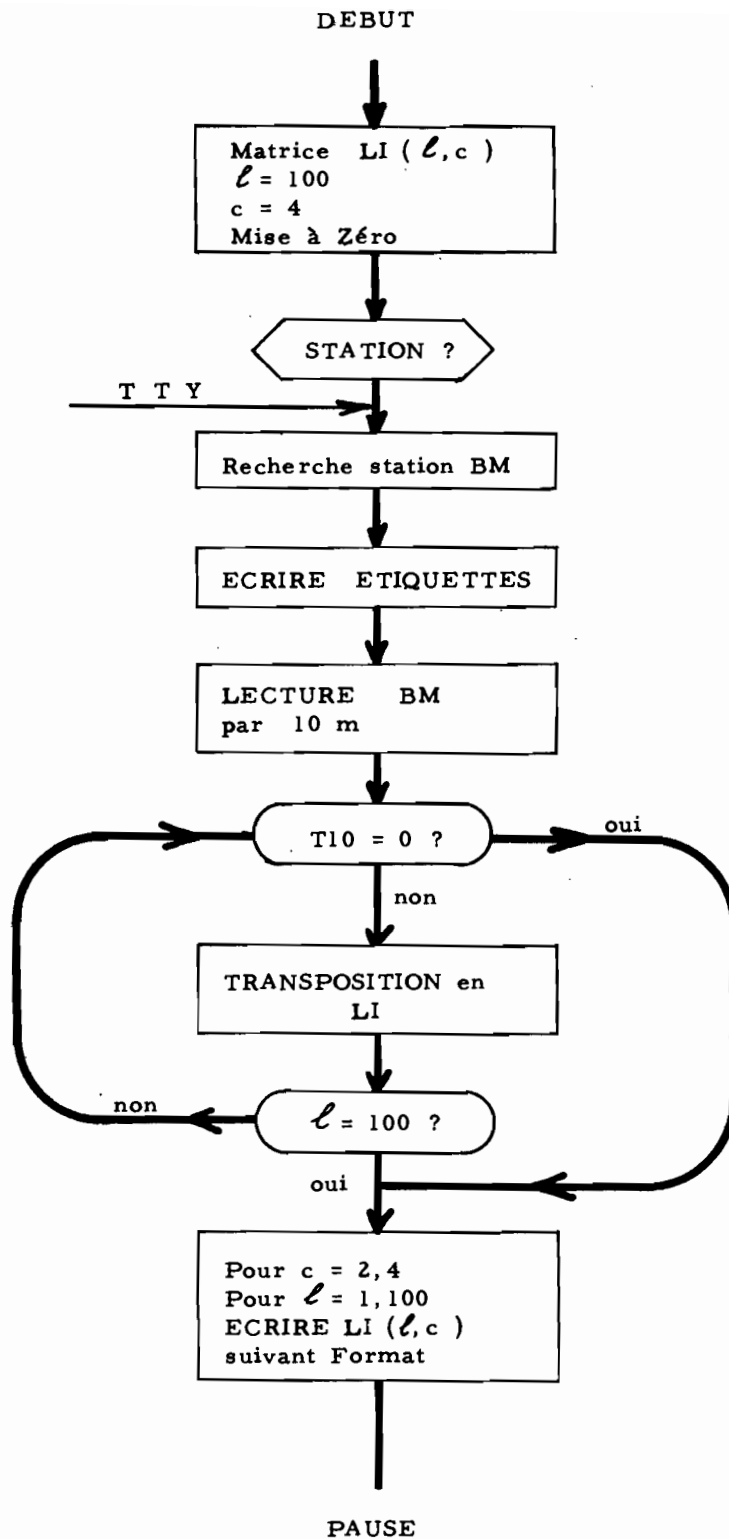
DEBUT

Matrice LI ( $\ell$, c )
$\ell$ = 100
c = 4
Mise à Zéro

STATION ?

T T Y

Recherche station BM

ECRIRE ETIQUETTES

LECTURE BM
par 10 m

T10 = 0 ?

oui

non

TRANSPOSITION en LI

non

$\ell$ = 100 ?

oui

Pour c = 2, 4
Pour $\ell$ = 1, 100
ECRIRE LI ($\ell$, c )
suivant Format

PAUSE